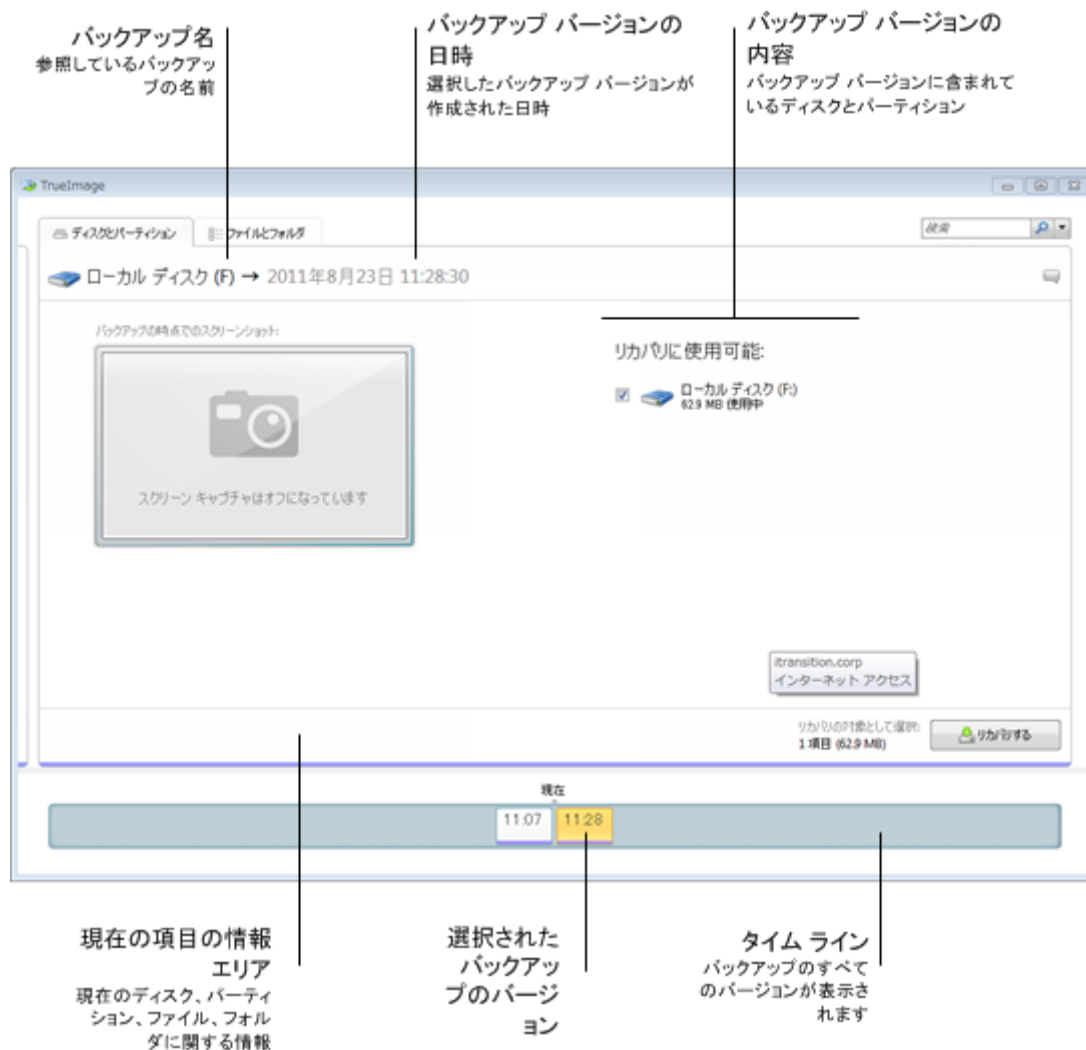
バックアップ名
参照しているバックアップの名前

バックアップ バージョンの日時
選択したバックアップ バージョンが作成された日時

バックアップ バージョンの内容
バックアップ バージョンに含まれているディスクとパーティション

TrueImage

ディスクとパーティション
ファイルとフォルダ
検索

ローカル ディスク (F) → 2011年8月23日 11:28:30

バックアップの時点でのスクリーンショット:

スクリーン キャプチャはオフになっています

リカバリに使用可能:

ローカル ディスク (F:)
62.9 MB 使用中

itransition.corp
インターネット アクセス

リカバリの対象として選択:
1 項目 (62.9 MB)

リカバリする

現在

11:07
11:28

現在の項目の情報エリア
現在のディスク、パーティション、ファイル、フォルダに関する情報

選択されたバックアップのバージョン

タイム ライン
バックアップのすべてのバージョンが表示されます